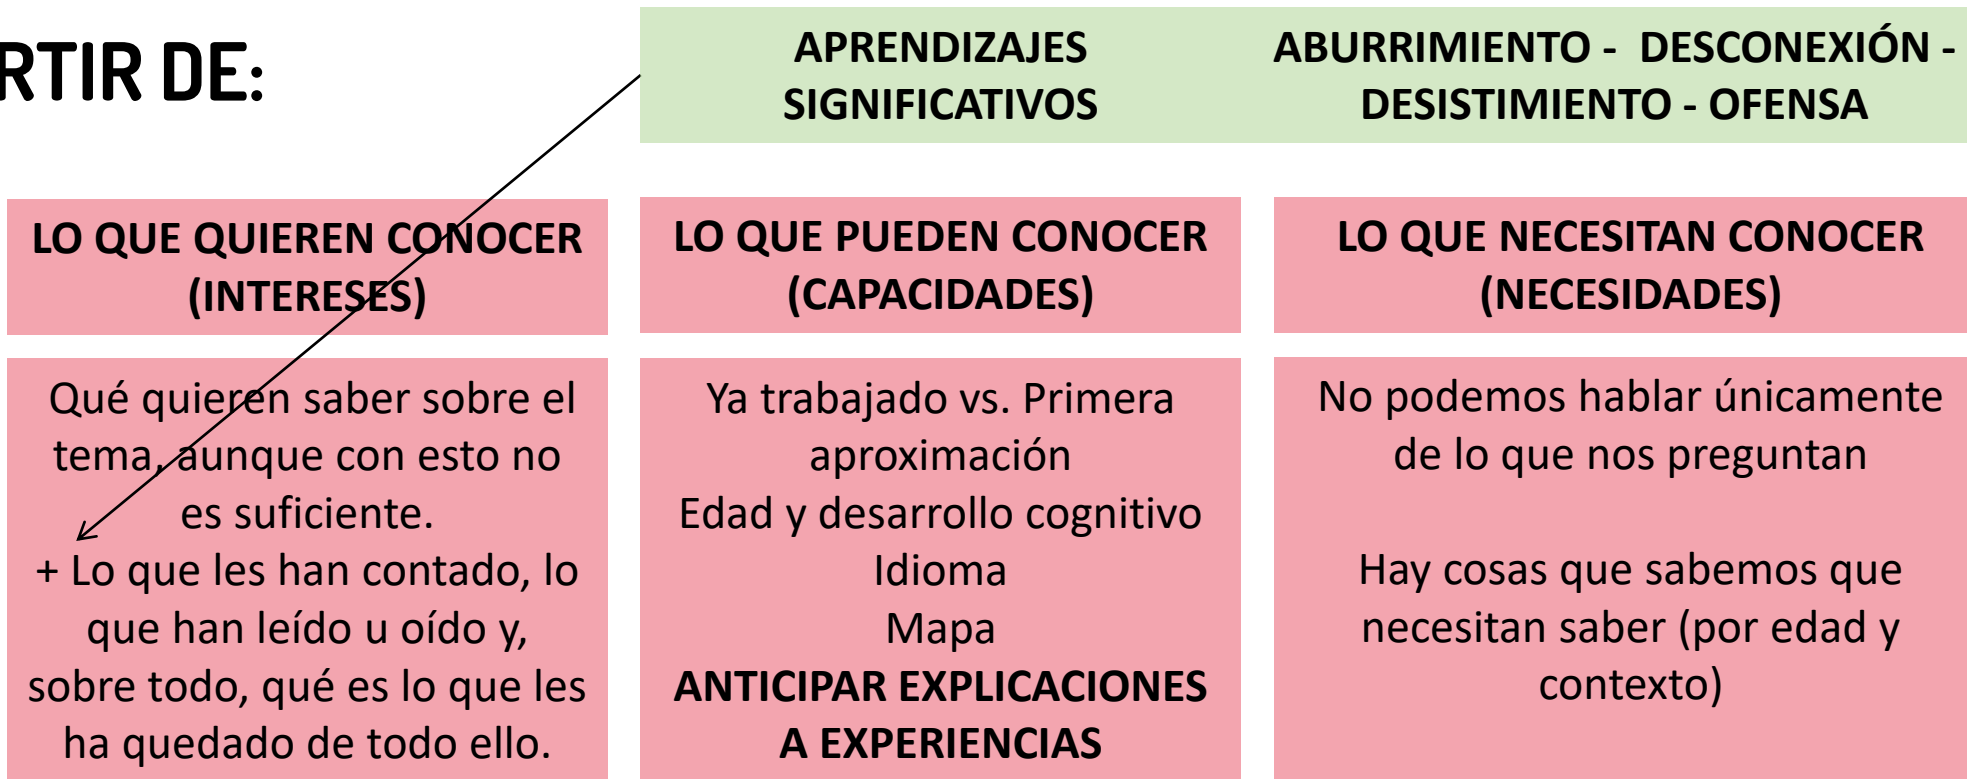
RTIR DE:

APRENDIZAJES SIGNIFICATIVOS

ABURRIMIENTO - DESCONEXIÓN - DESISTIMIENTO - OFENSA

| LO QUE QUIEREN CONOCER (INTERESES) | LO QUE PUEDEN CONOCER (CAPACIDADES) | LO QUE NECESITAN CONOCER (NECESIDADES) |
|---|---|---|
| Qué quieren saber sobre el tema, aunque con esto no es suficiente. + Lo que les han contado, lo que han leído u oído y, sobre todo, qué es lo que les ha quedado de todo ello. | Ya trabajado vs. Primera aproximación<br>Edad y desarrollo cognitivo<br>Idioma<br>Mapa<br>**ANTICIPAR EXPLICACIONES A EXPERIENCIAS** | No podemos hablar únicamente de lo que nos preguntan<br><br>Hay cosas que sabemos que necesitan saber (por edad y contexto) |